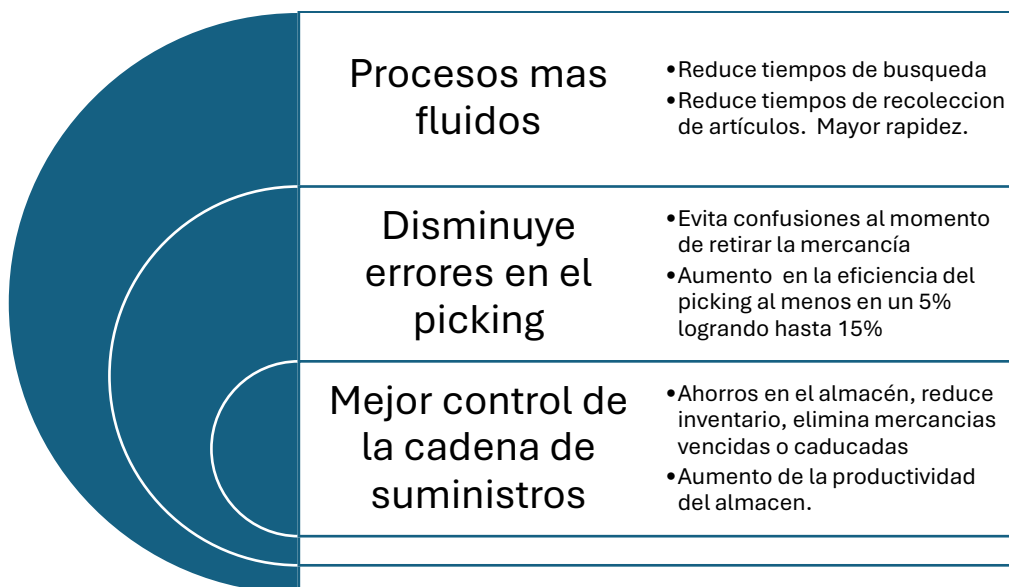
Procesos mas fluidos

•Reduce tiempos de busqueda
•Reduce tiempos de recoleccion de artículos. Mayor rapidez.

Disminuye errores en el picking

•Evita confusiones al momento de retirar la mercancía
•Aumento en la eficiencia del picking al menos en un 5% logrando hasta 15%

Mejor control de la cadena de suministros

•Ahorros en el almacén, reduce inventario, elimina mercancias vencidas o caducadas
•Aumento de la productividad del almacen.